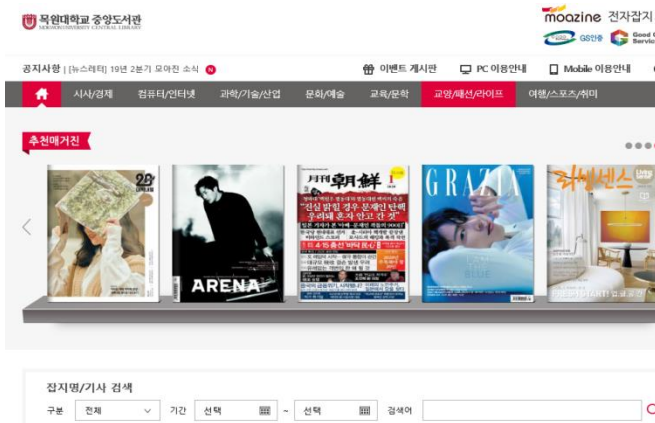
목원대학교 중앙도서관
MOKWON UNIVERSITY CENTRAL LIBRARY

moazine 전자잡지

GS인증 Good Service

공지사항 | [뉴스레터] 19년 2분기 모아진 소식 N

이벤트 게시판 PC 이용안내 Mobile 이용안내

시사/경제 컴퓨터/인터넷 과학/기술/산업 문화/예술 교육/문학 교양/패션/라이프 여행/스포츠/취미

추천매거진

ARENA

月刊朝鮮

GRAZIA

잡지명/기사 검색

구분 전체 기간 선택 ~ 선택 검색어